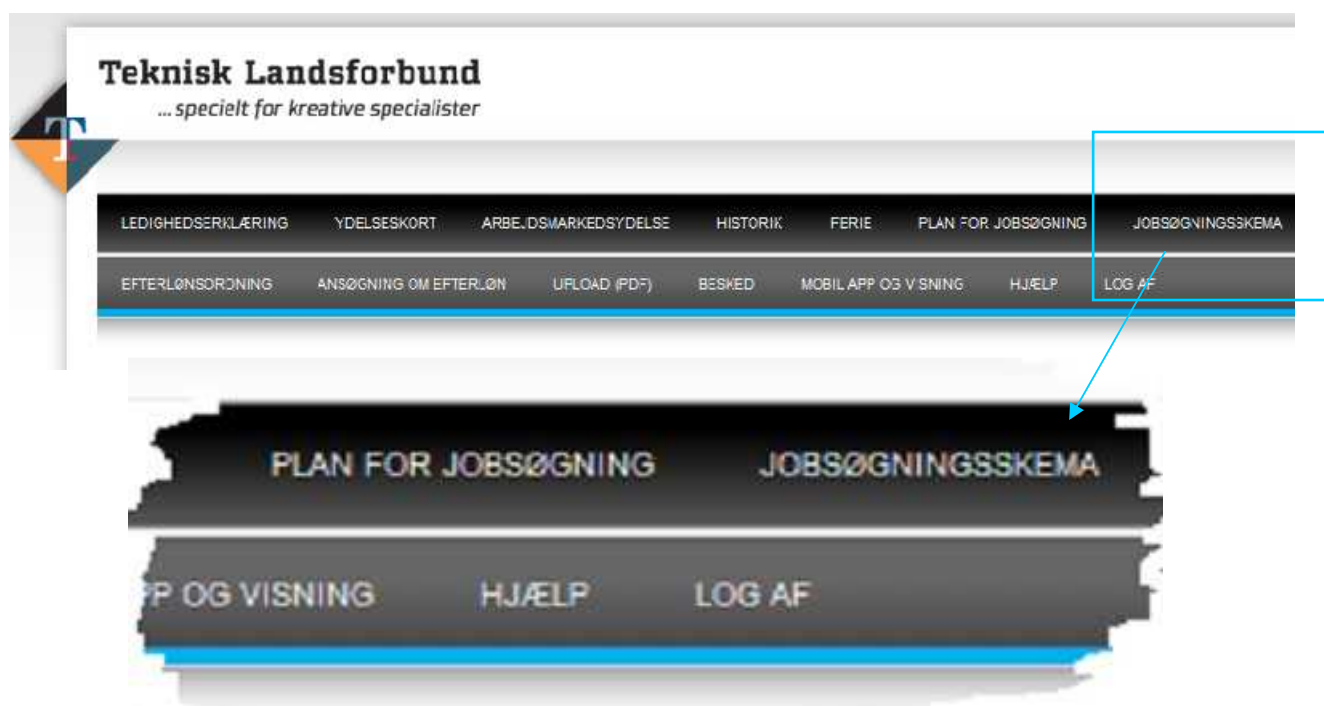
Teknisk Landsforbund
... specielt for kreative specialister

T

LEDIGHEDSERKLÆRING YDELSESKORT ARBEJDSMARKEDSYDELSE HISTORIK FERIE PLAN FOR JOBSØGNING JOBSØGNINGSSKEMA

EFTERLØNSORDNING ANSØGNING OM EFTERLØN UPLOAD (PDF) BESKED MOBIL APP OG VISNING HJÆLP LOG AF

PLAN FOR JOBSØGNING JOBSØGNINGSSKEMA

PP OG VISNING HJÆLP LOG AF